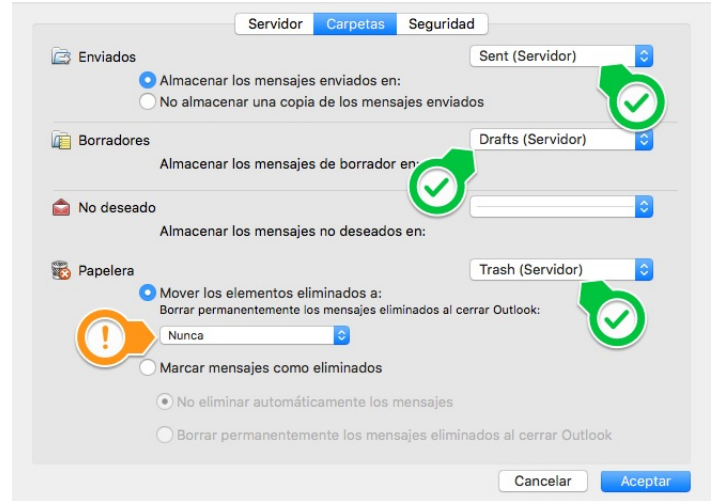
Servidor Carpetas Seguridad

Enviados
Sent (Servidor)
Almacenar los mensajes enviados en:
No almacenar una copia de los mensajes enviados

Borradores
Drafts (Servidor)
Almacenar los mensajes de borrador en:

No deseado
Almacenar los mensajes no deseados en:

Papelera
Trash (Servidor)
Mover los elementos eliminados a:
Borrar permanentemente los mensajes eliminados al cerrar Outlook:
!
Nunca
Marcar mensajes como eliminados
No eliminar automáticamente los mensajes
Borrar permanentemente los mensajes eliminados al cerrar Outlook

Cancelar
Aceptar